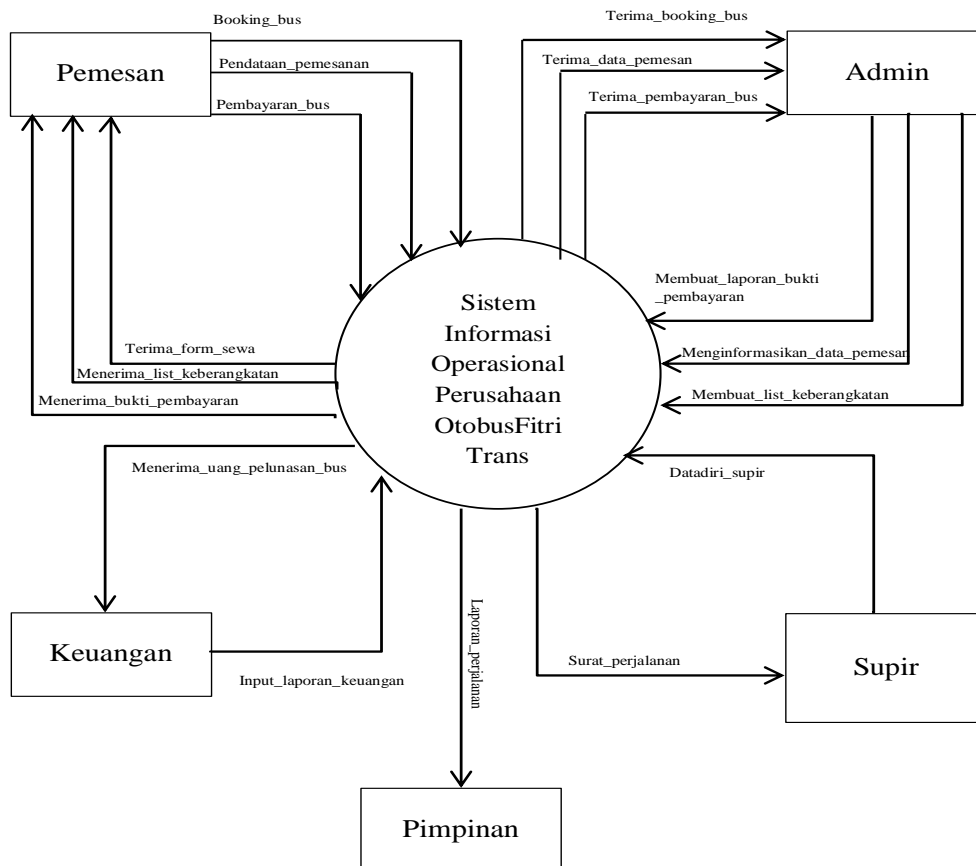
Booking_bus

Pemesan

Pendataan_pemesanan

Pembayaran_bus

Terima_booking_bus

Terima_data_pemesan

Admin

Terima_pembayaran_bus

Membuat_laporan_bukti _pembayaran

Sistem Informasi Operasional Perusahaan OtobusFitri Trans

Terima_form_sewa

Menerima_list_keberangkatan

Menerima_bukti_pembayaran

Menginformasikan_data_pemesan

Membuat_list_keberangkatan

Menerima_uang_pelunasan_bus

Datadiri_supir

Laporan_perjalanan

Keuangan

Input_laporan_keuangan

Surat_perjalanan

Supir

Pimpinan